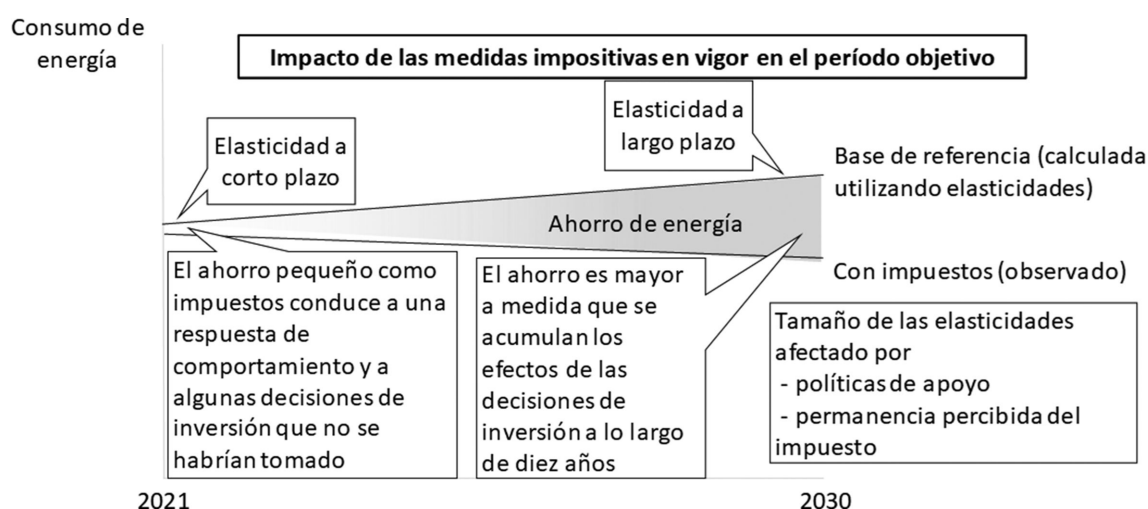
Consumo de energía

Impacto de las medidas impositivas en vigor en el período objetivo

Elasticidad a largo plazo

Elasticidad a corto plazo

Base de referencia (calculada utilizando elasticidades)

Ahorro de energía

Con impuestos (observado)

El ahorro pequeño como impuestos conduce a una respuesta de comportamiento y a algunas decisiones de inversión que no se habrían tomado

El ahorro es mayor a medida que se acumulan los efectos de las decisiones de inversión a lo largo de diez años

Tamaño de las elasticidades afectado por
- políticas de apoyo
- permanencia percibida del impuesto

2021

2030